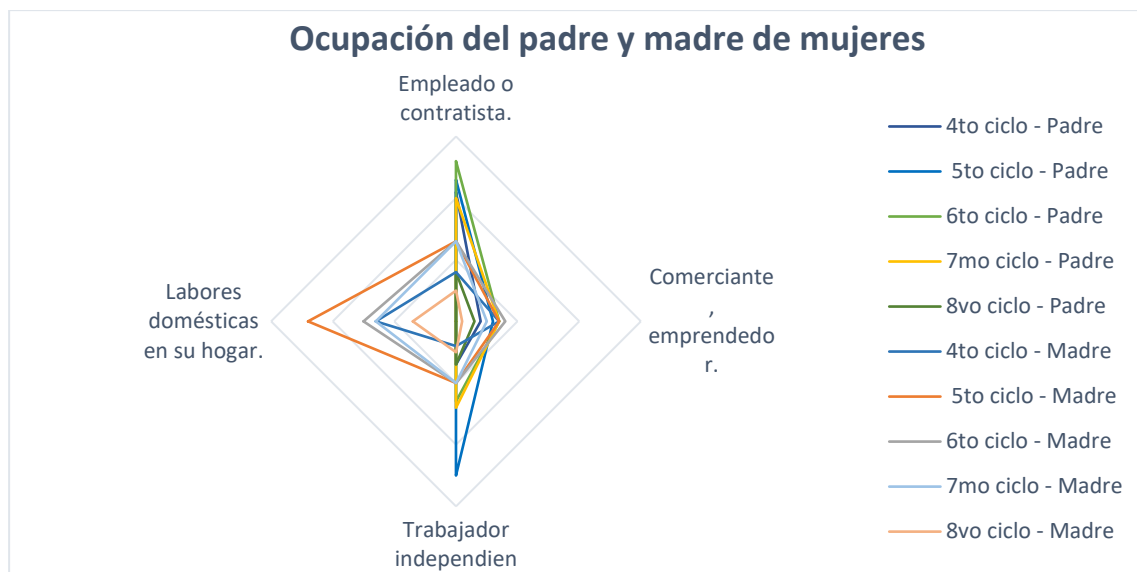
Ocupación del padre y madre de mujeres

Empleado o contratista.

Comerciante, emprendedor.

Trabajador independien

Labores domésticas en su hogar.

4to ciclo - Padre
5to ciclo - Padre
6to ciclo - Padre
7mo ciclo - Padre
8vo ciclo - Padre
4to ciclo - Madre
5to ciclo - Madre
6to ciclo - Madre
7mo ciclo - Madre
8vo ciclo - Madre